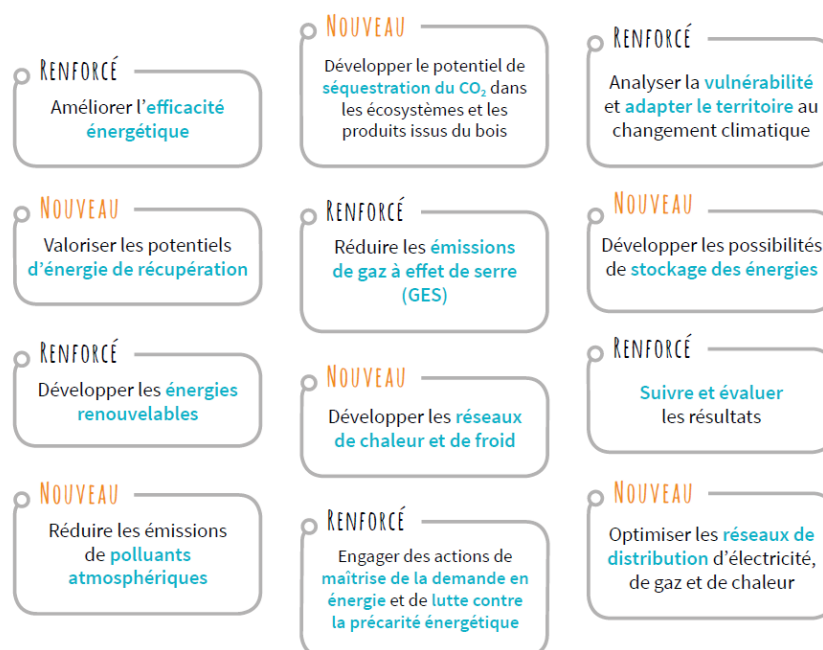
RENFORCÉ

Améliorer l'efficacité énergétique

NOUVEAU

Valoriser les potentiels d'énergie de récupération

RENFORCÉ

Développer les énergies renouvelables

NOUVEAU

Réduire les émissions de polluants atmosphériques

NOUVEAU

Développer le potentiel de séquestration du $CO_2$ dans les écosystèmes et les produits issus du bois

RENFORCÉ

Réduire les émissions de gaz à effet de serre (GES)

NOUVEAU

Développer les réseaux de chaleur et de froid

RENFORCÉ

Engager des actions de maîtrise de la demande en énergie et de lutte contre la précarité énergétique

RENFORCÉ

Analyser la vulnérabilité et adapter le territoire au changement climatique

NOUVEAU

Développer les possibilités de stockage des énergies

RENFORCÉ

Suivre et évaluer les résultats

NOUVEAU

Optimiser les réseaux de distribution d'électricité, de gaz et de chaleur